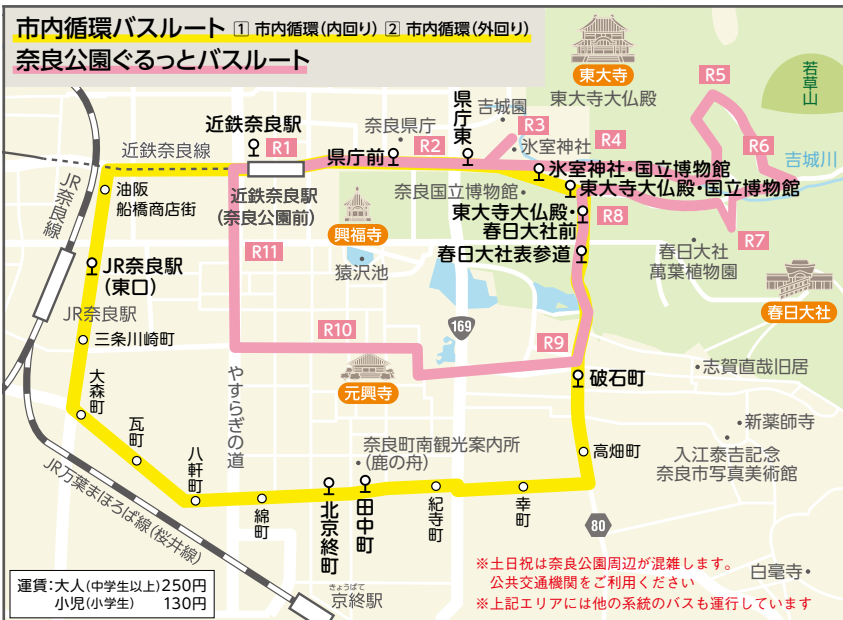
市内循環バスルート 1 市内循環(内回り) 2 市内循環(外回り)
奈良公園ぐるっとバスルート

東大寺
東大寺大仏殿
若草山
R5
吉城園
R3
R4
R6
吉城川
県庁東
奈良県庁
氷室神社
近鉄奈良駅
R1
R2
県庁前
氷室神社・国立博物館
東大寺大仏殿・国立博物館
近鉄奈良線
奈良国立博物館
東大寺大仏殿・春日大社前
R8
JR奈良線
油阪
船橋商店街
近鉄奈良駅
(奈良公園前)
興福寺
春日大社表参道
R7
R11
春日大社
萬葉植物園
春日大社
JR奈良駅
(東口)
猿沢池
JR奈良駅
三条川崎町
R10
169
R9
元興寺
破石町
志賀直哉旧居
大森町
やすらぎの道
新薬師寺
瓦町
八軒町
奈良町南観光案内所
(鹿の舟)
高畑町
入江泰吉記念
奈良市写真美術館
JR万葉まほろば線(桜井線)
綿町
北京終町
田中町
紀寺町
幸町
80
※土日祝は奈良公園周辺が混雑します。
公共交通機関をご利用ください
白毫寺
運賃:大人(中学生以上)250円
小児(小学生) 130円
きょうばて
京終駅
※上記エリアには他の系統のバスも運行しています